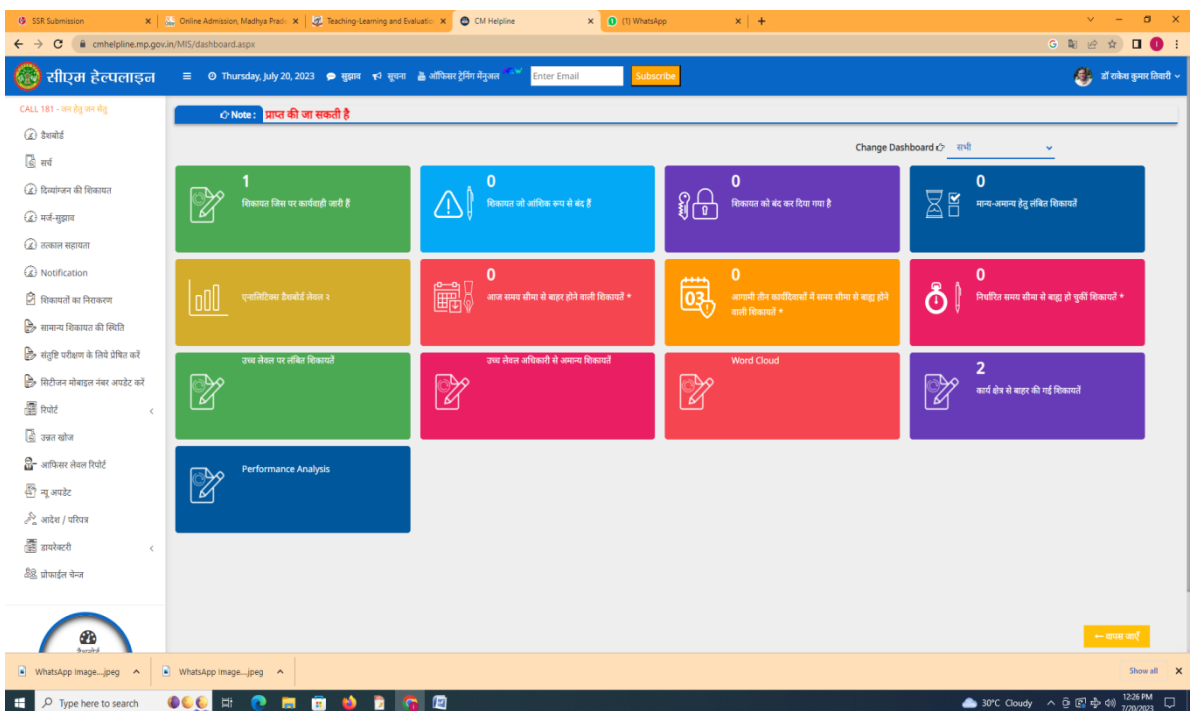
SSR Submission | Online Admission, Madhya Prade | Teaching-Learning and Evaluatio | CM Helpline | (1) WhatsApp

cmhelpline.mp.gov.in/MIS/dashboard.aspx

सीएम हेल्पलाइन

Thursday, July 20, 2023 सुझाव सूचना ऑफिसर ट्रेनिंग मैनुअल Enter Email Subscribe

डॉ राकेश कुमार तिवारी

CALL 181 - जन हेतु जन सेतु

डैशबोर्ड
सर्च
दिव्यांगजन की शिकायत
मर्ज-सुझाव
तत्काल सहायता
Notification
शिकायतों का निराकरण
सामान्य शिकायत की स्थिति
संतुष्टि परीक्षण के लिये प्रेषित करें
सिटीजन मोबाइल नंबर अपडेट करें
रिपोर्ट
उन्नत खोज
आफिसर लेवल रिपोर्ट
न्यू अपडेट
आदेश / परिपत्र
डायरेक्टरी
प्रोफाईल चेन्ज

डैशबोर्ड

Note : प्राप्त की जा सकती है

Change Dashboard सभी

1
शिकायत जिस पर कार्यवाही जारी हैं

0
शिकायत जो आंशिक रूप से बंद हैं

0
शिकायत को बंद कर दिया गया है

0
मान्य-अमान्य हेतु लंबित शिकायतें

एनालिटिक्स डैशबोर्ड लेवल २

0
आज समय सीमा से बाहर होने वाली शिकायतें *

0
आगामी तीन कार्यदिवसों में समय सीमा से बाह्य होने वाली शिकायतें *

0
निर्धारित समय सीमा से बाह्य हो चुकी शिकायतें *

उच्च लेवल पर लंबित शिकायतें

उच्च लेवल अधिकारी से अमान्य शिकायतें

Word Cloud

2
कार्य क्षेत्र से बाहर की गई शिकायतें

Performance Analysis

← वापस जाएँ

WhatsApp Image....jpeg | WhatsApp Image....jpeg | Show all

Type here to search | 30°C Cloudy | 12:26 PM 7/20/2023